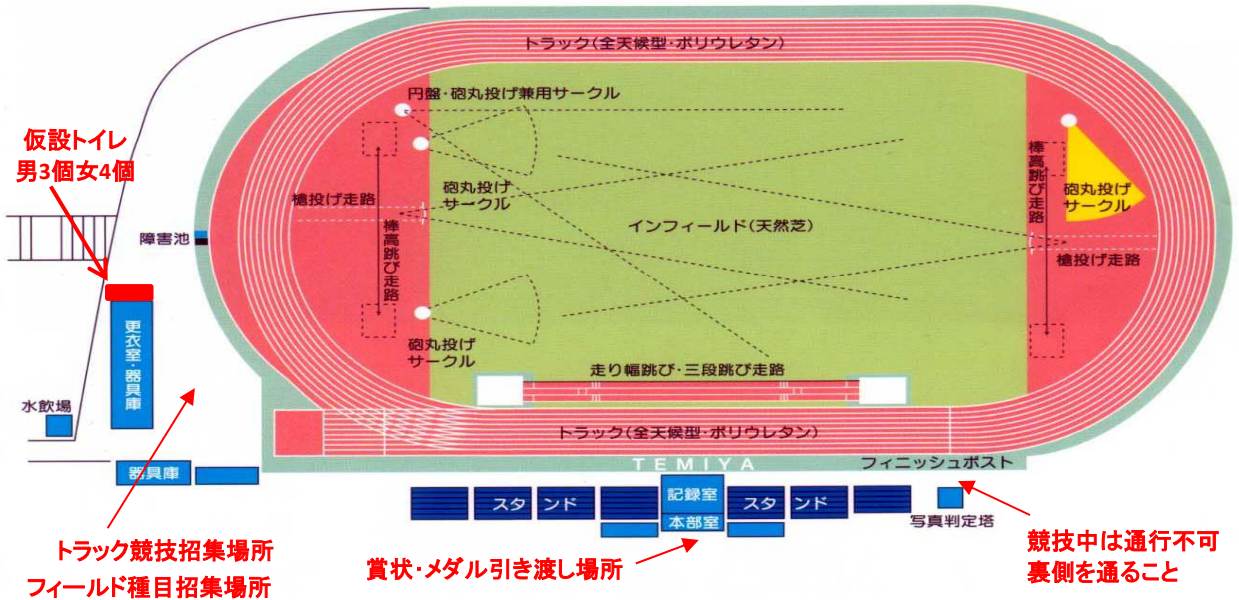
トラック（全天候型・ポリウレタン）

円盤・砲丸投げ兼用サークル

仮設トイレ
男3個女4個

槍投げ走路

砲丸投げ
サークル

棒高跳び走路

インフィールド（天然芝）

棒高跳び走路

砲丸投げ
サークル

槍投げ走路

障害池

更衣室・器具庫

砲丸投げ
サークル

走り幅跳び・三段跳び走路

水飲場

トラック（全天候型・ポリウレタン）

TEMIYA

フィニッシュポスト

器具庫

スタンド

記録室

本部室

スタンド

写真判定塔

トラック競技招集場所
フィールド種目招集場所

賞状・メダル引き渡し場所

競技中は通行不可
裏側を通ること